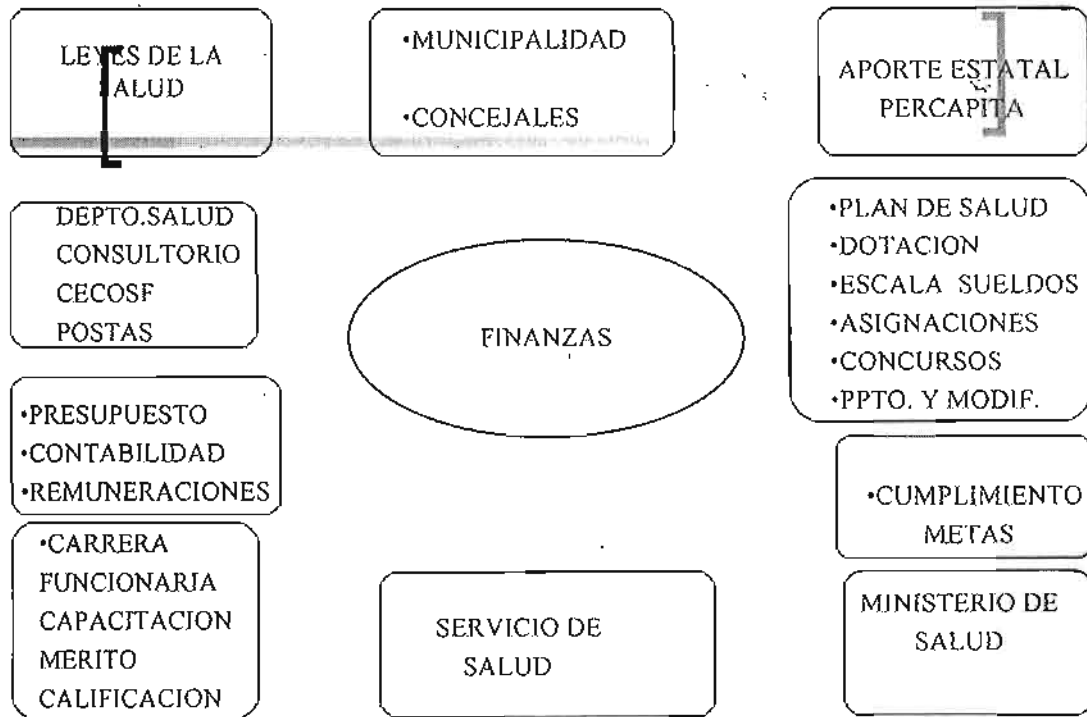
LEYES DE LA SALUD

•MUNICIPALIDAD

•CONCEJALES

APORTE ESTATAL PERCAPITA

DEPTO.SALUD
CONSULTORIO
CECOSF
POSTAS

FINANZAS

•PLAN DE SALUD
•DOTACION
•ESCALA SUELDOS
•ASIGNACIONES
•CONCURSOS
•PPTO. Y MODIF.

•PRESUPUESTO
•CONTABILIDAD
•REMUNERACIONES

•CUMPLIMIENTO METAS

•CARRERA FUNCIONARIA
CAPACITACION
MERITO
CALIFICACION

SERVICIO DE SALUD

MINISTERIO DE SALUD